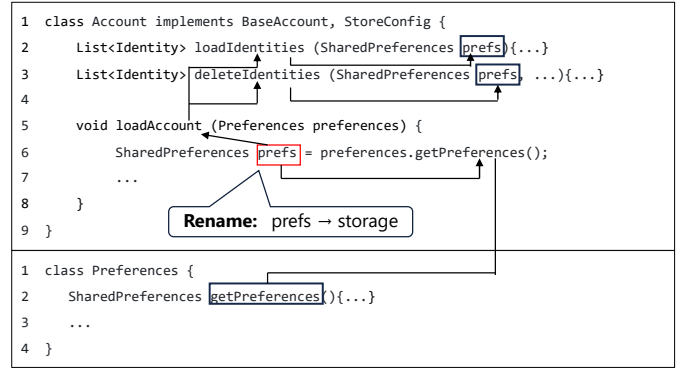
1 class Account implements BaseAccount, StoreConfig {
2 List<Identity> loadIdentities (SharedPreferences prefs){...}
3 List<Identity> deleteIdentities (SharedPreferences prefs, ...){...}
4
5 void loadAccount (Preferences preferences) {
6 SharedPreferences prefs = preferences.getPreferences();
7 ...
8 }
9 }

**Rename:** prefs → storage

1 class Preferences {
2 SharedPreferences getPreferences(){...}
3 ...
4 }